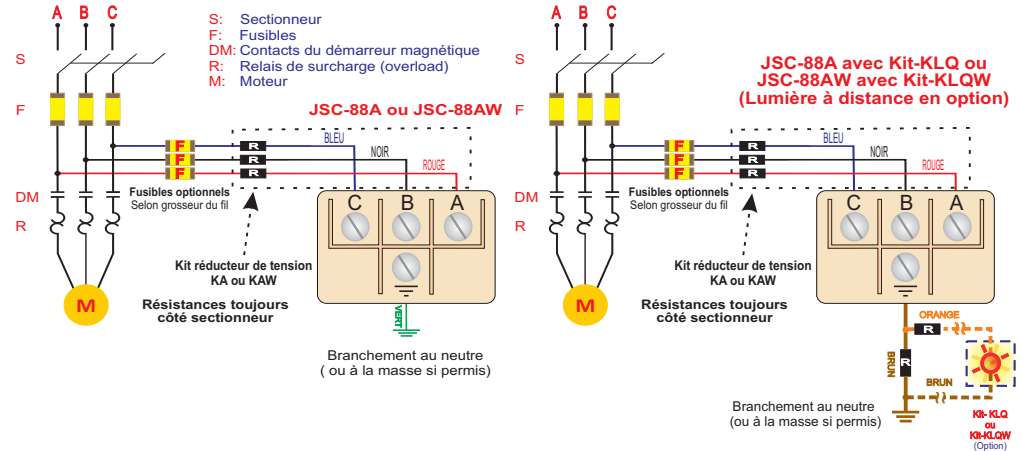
A B C

S: Sectionneur
F: Fusibles
DM: Contacts du démarreur magnétique
R: Relais de surcharge (overload)
M: Moteur

S
F
DM
R

JSC-88A ou JSC-88AW

F
F
F
R
R
R
BLEU
NOIR
ROUGE

Fusibles optionnels
Selon grosseur du fil

C B A

Kit réducteur de tension
KA ou KAW

M

Résistances toujours
côté sectionneur

VERT

Branchement au neutre
( ou à la masse si permis)

A B C

S
F
DM
R

JSC-88A avec Kit-KLQ ou
JSC-88AW avec Kit-KLQW
(Lumière à distance en option)

F
F
F
R
R
R
BLEU
NOIR
ROUGE

Fusibles optionnels
Selon grosseur du fil

C B A

Kit réducteur de tension
KA ou KAW

M

Résistances toujours
côté sectionneur

ORANGE
R
R
BRUN
BRUN

Branchement au neutre
(ou à la masse si permis)

Kit- KLQ
ou
Kit-KLQW
(Option)